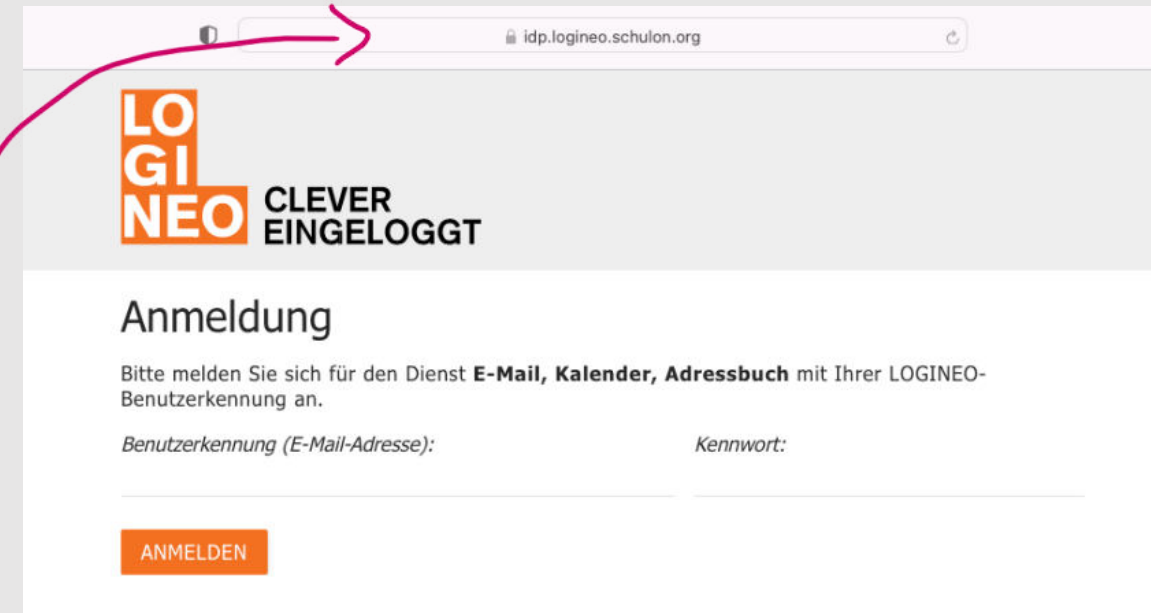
idp.logineo.schulon.org

LO
GI
NEO CLEVER EINGELOGGT

Anmeldung

Bitte melden Sie sich für den Dienst **E-Mail, Kalender, Adressbuch** mit Ihrer LOGINEO-Benutzerkennung an.

Benutzerkennung (E-Mail-Adresse):

Kennwort:

ANMELDEN